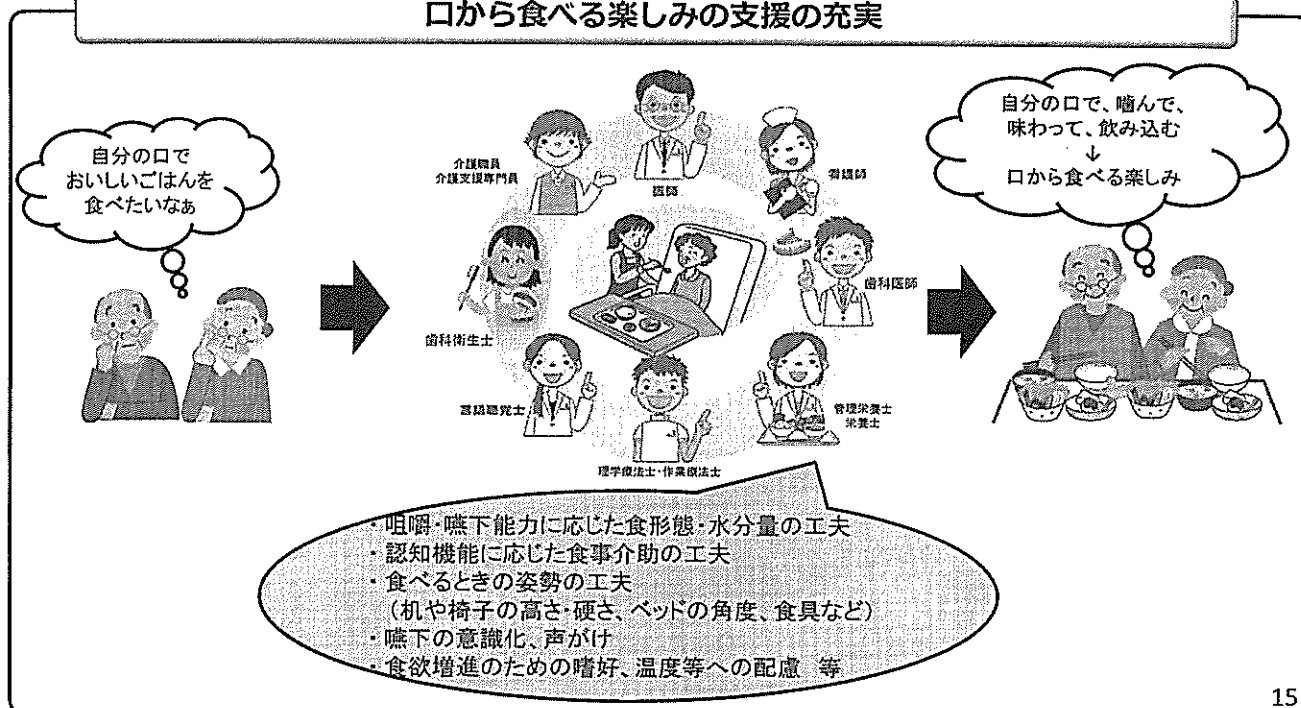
口から食べる楽しみの支援の充実

自分の口で
おいしいごはんを
食べたいなぁ

介護職員
介護支援専門員

医師

看護師

歯科医師

歯科衛生士

言語聴覚士

理学療法士・作業療法士

管理栄養士
栄養士

自分の口で、噛んで、
味わって、飲み込む
↓
口から食べる楽しみ

・咀嚼・嚥下能力に応じた食形態・水分量の工夫
・認知機能に応じた食事介助の工夫
・食べるときの姿勢の工夫
（机や椅子の高さ・硬さ、ベッドの角度、食具など）
・嚥下の意識化、声がけ
・食欲増進のための嗜好、温度等への配慮　等

15